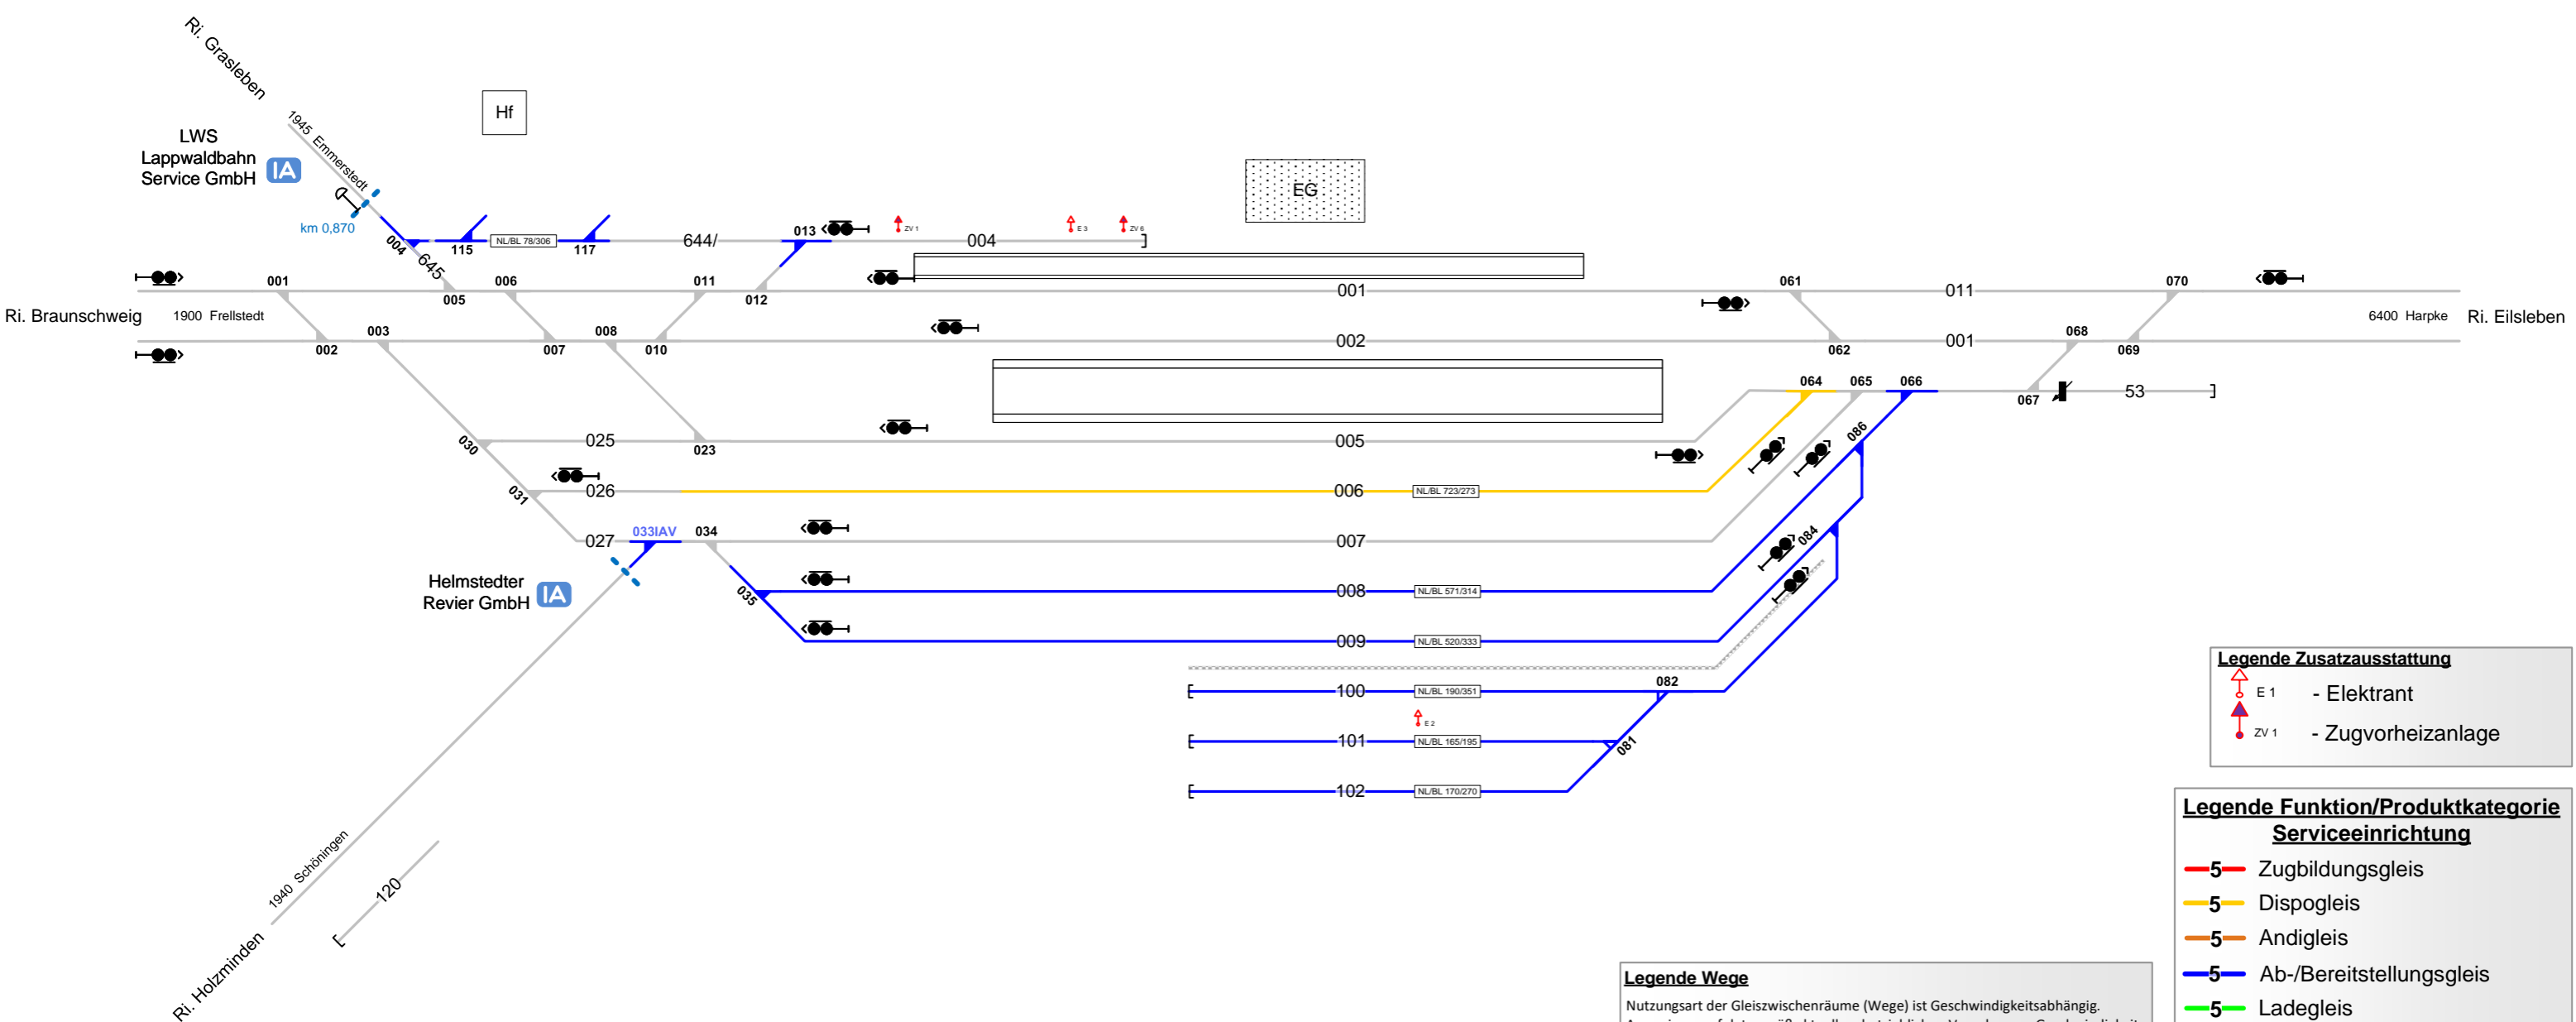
Ri. Grasleben

1945 Emmerstedt

Hf

LWS Lappwaldbahn Service GmbH IA

km 0,870

EG

004 115 NL/BL 78/306 117 644/ 013 ZV 1 004 E 3 ZV 6

645

001 005 006 011 012 001 061 011 070

Ri. Braunschweig 1900 Frellstedt

6400 Harpke Ri. Eilsleben

002 003 007 008 010 002 062 001 068 069

064 065 066 067 53

030 025 023 005

086

031 026 006 NL/BL 723/273

027 033IAV 034 007

084

Helmstedter Revier GmbH IA

035 008 NL/BL 571/314

009 NL/BL 520/333

100 NL/BL 190/351 082

E 2

101 NL/BL 165/195 081

102 NL/BL 170/270

1940 Schöningen

120

Ri. Holzminden

Legende Zusatzausstattung
E 1 - Elektrant
ZV 1 - Zugvorheizanlage

Legende Funktion/Produktkategorie Serviceeinrichtung
5 Zugbildungsgleis
5 Dispogleis
5 Andigleis
5 Ab-/Bereitstellungsgleis
5 Ladegleis

Legende Wege
Nutzungsart der Gleiszwischenräume (Wege) ist Geschwindigkeitsabhängig.
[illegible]